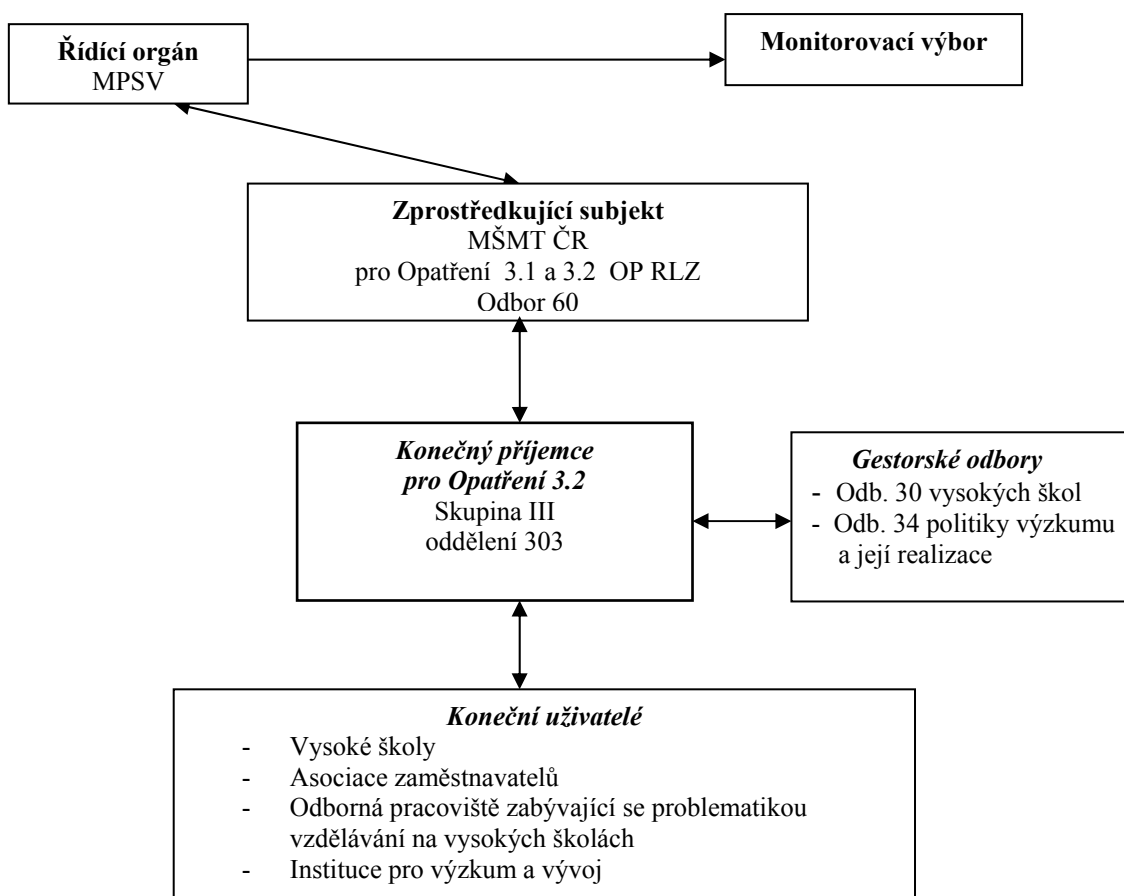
**Řídící orgán**
MPSV

**Monitorovací výbor**

**Zprostředkující subjekt**
MŠMT ČR
pro Opatření 3.1 a 3.2 OP RLZ
Odbor 60

***Konečný příjemce pro Opatření 3.2***
Skupina III
oddělení 303

***Gestorské odbory***
- Odb. 30 vysokých škol
- Odb. 34 politiky výzkumu a její realizace

***Koneční uživatelé***
- Vysoké školy
- Asociace zaměstnavatelů
- Odborná pracoviště zabývající se problematikou vzdělávání na vysokých školách
- Instituce pro výzkum a vývoj